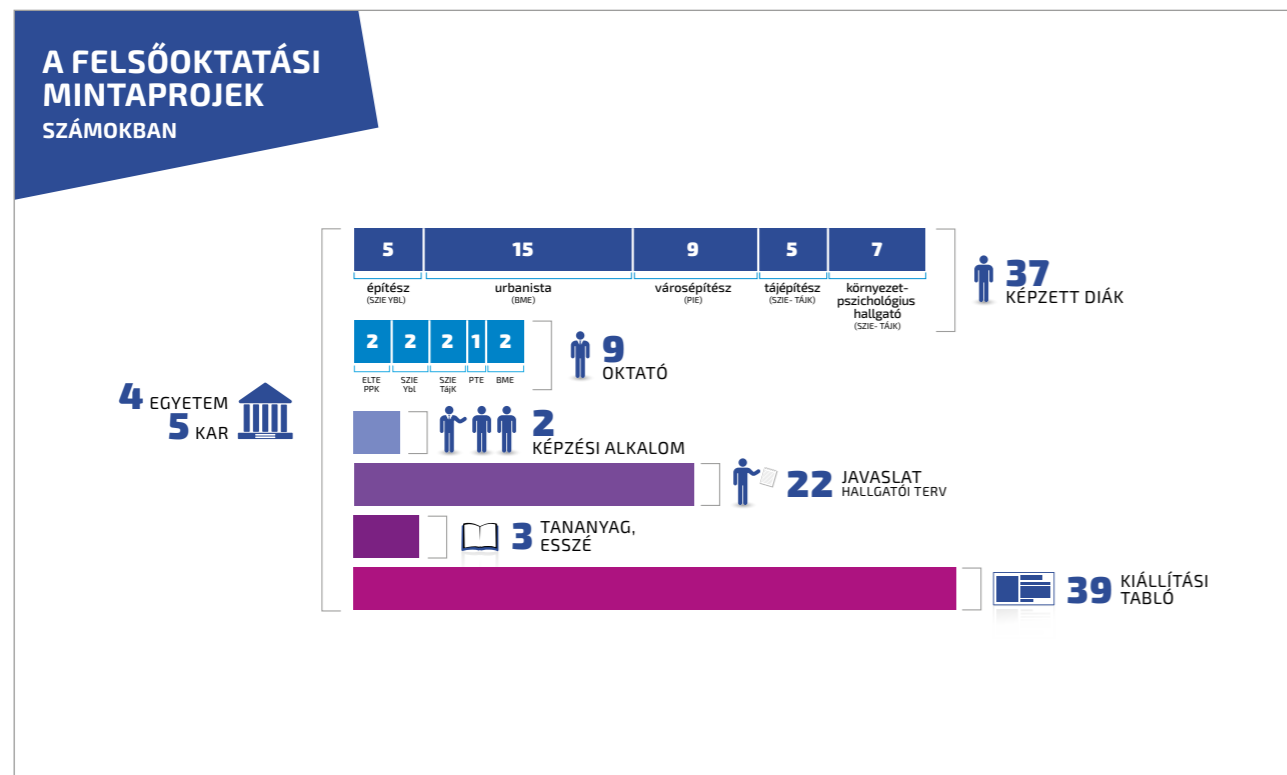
A FELSŐOKTATÁSI MINTAPROJEK
SZÁMOKBAN

| 5 | 15 | 9 | 5 | 7 |
|---|---|---|---|---|
| építész (SZIE YBL) | urbanista (BME) | városépítész (PIE) | tájépítész (SZIE- TÁJK) | környezet-pszichológius hallgató (SZIE- TÁJK) |

37 KÉPZETT DIÁK

| 2 | 2 | 2 | 1 | 2 |
|---|---|---|---|---|
| ELTE PPK | SZIE Ybl | SZIE TájK | PTE | BME |

9 OKTATÓ

4 EGYETEM
5 KAR

2 KÉPZÉSI ALKALOM

22 JAVASLAT
HALLGATÓI TERV

3 TANANYAG, ESSZÉ

39 KIÁLLÍTÁSI TABLÓ